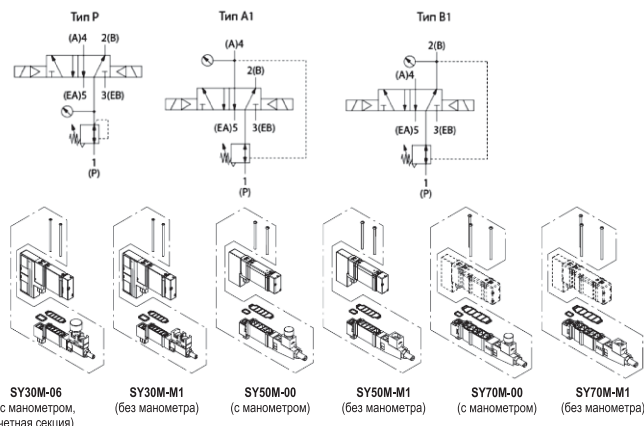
Тип P

(A)4 2(B)

(EA)5 3(EB)

1
(P)

Тип A1

(A)4

2(B)

(EA)5 3(EB)

1
(P)

Тип B1

2(B)

(A)4

(EA)5 3(EB)

1
(P)

SY30M-06
с манометром,
четная секция)

SY30M-M1
(без манометра)

SY50M-00
(с манометром)

SY50M-M1
(без манометра)

SY70M-00
(с манометром)

SY70M-M1
(без манометра)